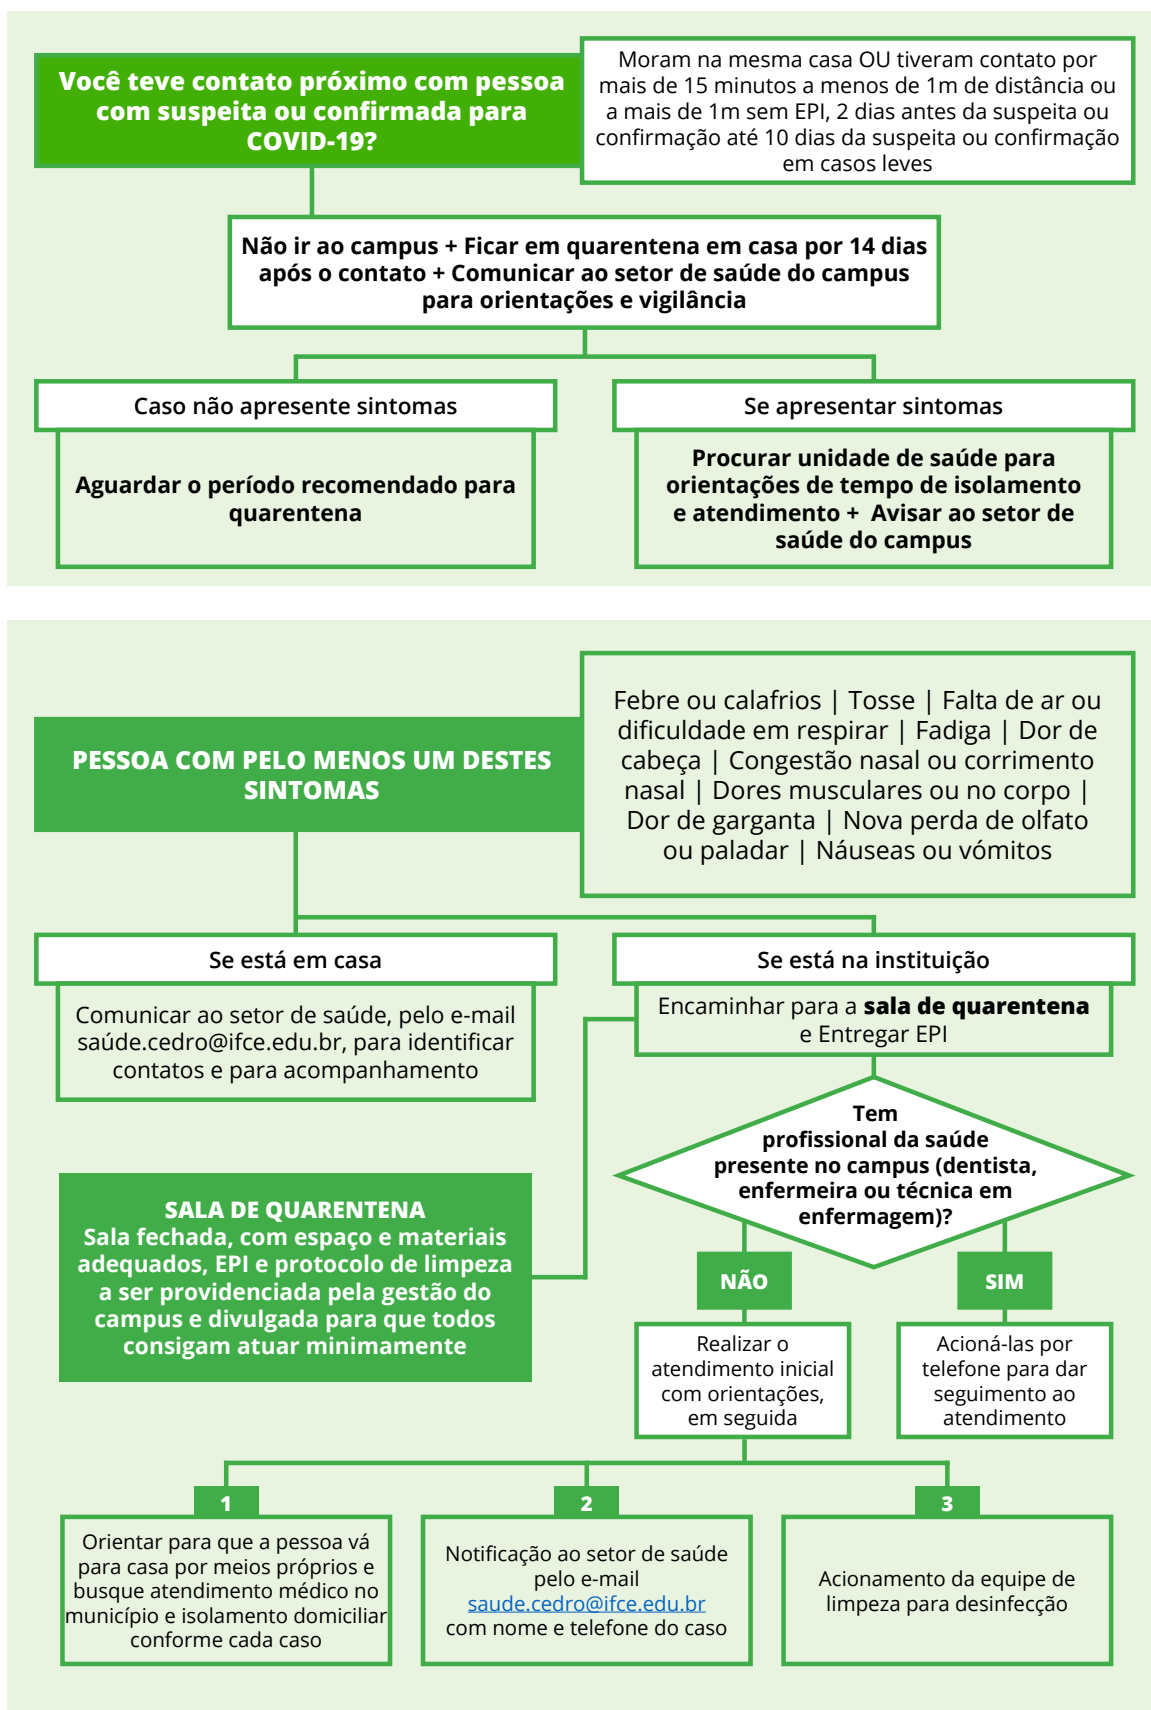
Você teve contato próximo com pessoa com suspeita ou confirmada para COVID-19?

Moram na mesma casa OU tiveram contato por mais de 15 minutos a menos de 1m de distância ou a mais de 1m sem EPI, 2 dias antes da suspeita ou confirmação até 10 dias da suspeita ou confirmação em casos leves

Não ir ao campus + Ficar em quarentena em casa por 14 dias após o contato + Comunicar ao setor de saúde do campus para orientações e vigilância

Caso não apresente sintomas

Aguardar o período recomendado para quarentena

Se apresentar sintomas

Procurar unidade de saúde para orientações de tempo de isolamento e atendimento + Avisar ao setor de saúde do campus

PESSOA COM PELO MENOS UM DESTES SINTOMAS

Febre ou calafrios | Tosse | Falta de ar ou dificuldade em respirar | Fadiga | Dor de cabeça | Congestão nasal ou corrimento nasal | Dores musculares ou no corpo | Dor de garganta | Nova perda de olfato ou paladar | Náuseas ou vómitos

Se está em casa

Comunicar ao setor de saúde, pelo e-mail saúde.cedro@ifce.edu.br, para identificar contatos e para acompanhamento

Se está na instituição

Encaminhar para a **sala de quarentena** e Entregar EPI

Tem profissional da saúde presente no campus (dentista, enfermeira ou técnica em enfermagem)?

SALA DE QUARENTENA
Sala fechada, com espaço e materiais adequados, EPI e protocolo de limpeza a ser providenciada pela gestão do campus e divulgada para que todos consigam atuar minimamente

NÃO

Realizar o atendimento inicial com orientações, em seguida

SIM

Acioná-las por telefone para dar seguimento ao atendimento

1

Orientar para que a pessoa vá para casa por meios próprios e busque atendimento médico no município e isolamento domiciliar conforme cada caso

2

Notificação ao setor de saúde pelo e-mail saude.cedro@ifce.edu.br com nome e telefone do caso

3

Acionamento da equipe de limpeza para desinfecção